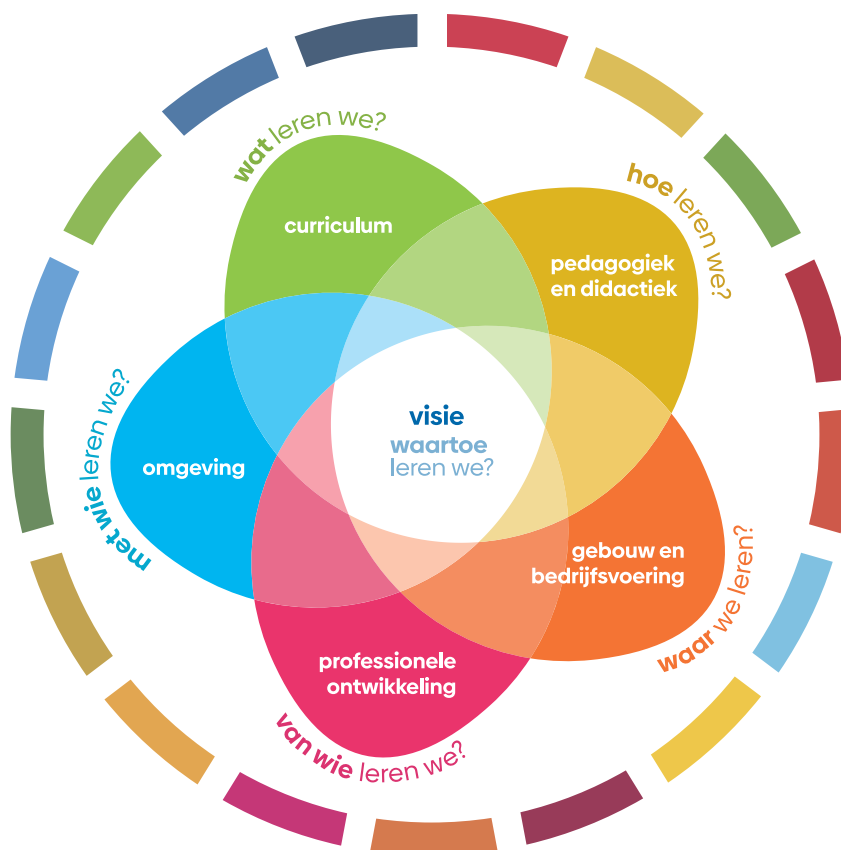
wat leren we?

curriculum

hoe leren we?

pedagogiek en didactiek

met wie leren we?

omgeving

visie
waartoe
leren we?

gebouw en bedrijfsvoering

waar we leren?

professionele ontwikkeling

van wie leren we?